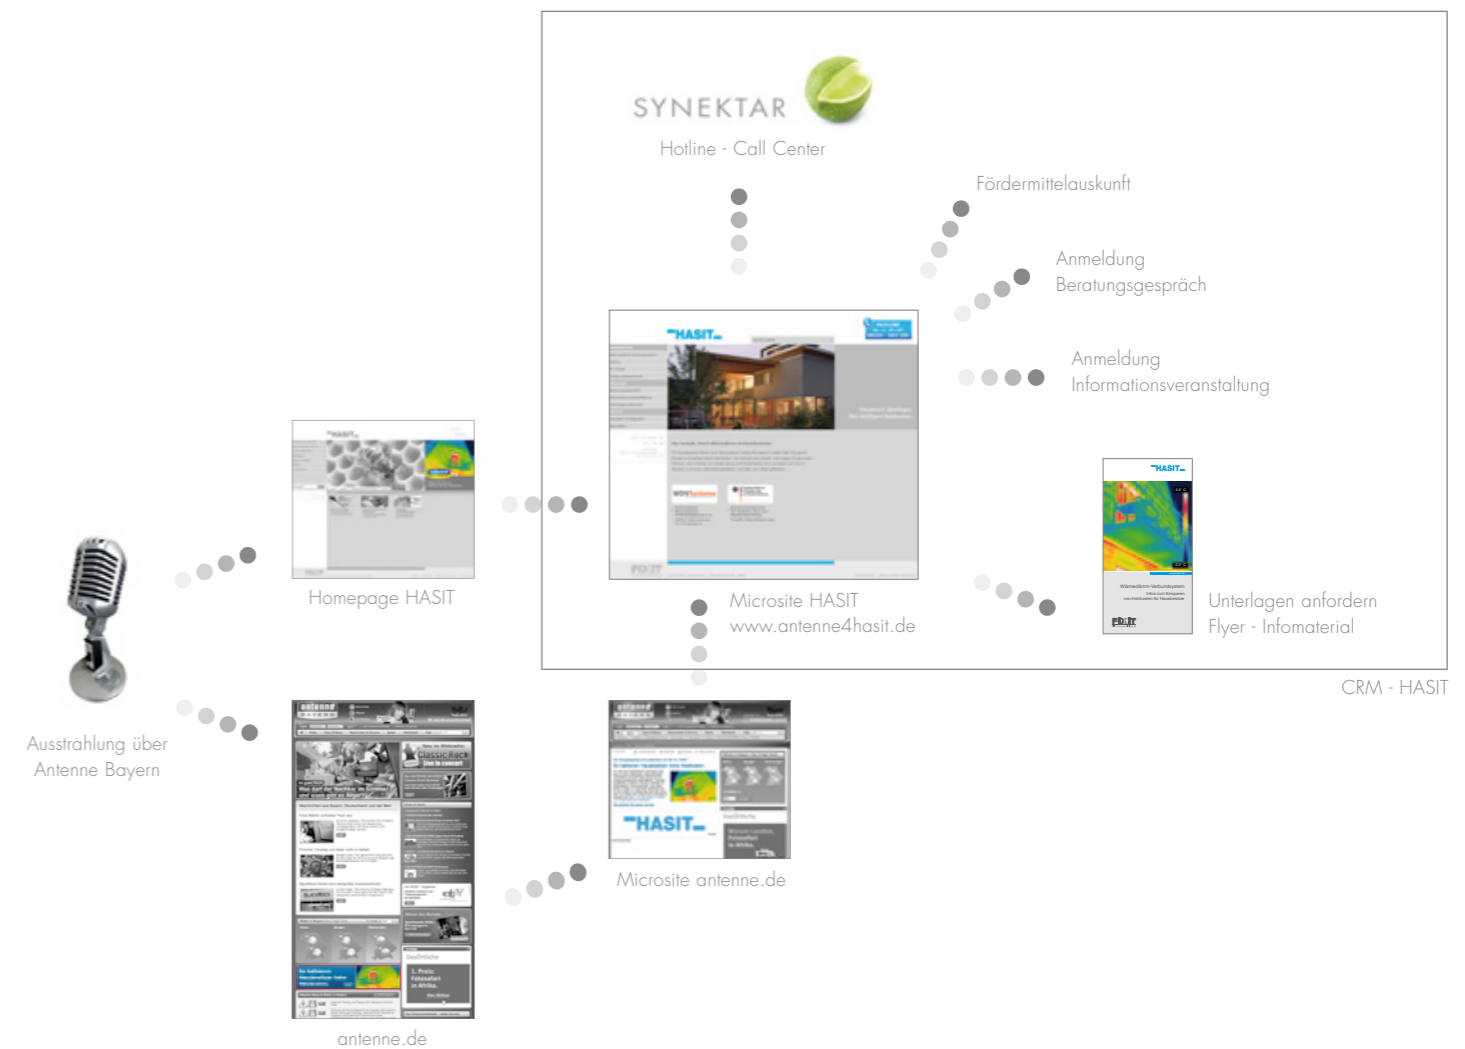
SYNEKTAR
Hotline - Call Center

Fördermittelauskunft

Anmeldung
Beratungsgespräch

Anmeldung
Informationsveranstaltung

HASIT

Unterlagen anfordern
Flyer - Infomaterial

Homepage HASIT

Microsite HASIT
www.antenne4hasit.de

CRM - HASIT

Ausstrahlung über
Antenne Bayern

HASIT

Microsite antenne.de

antenne.de